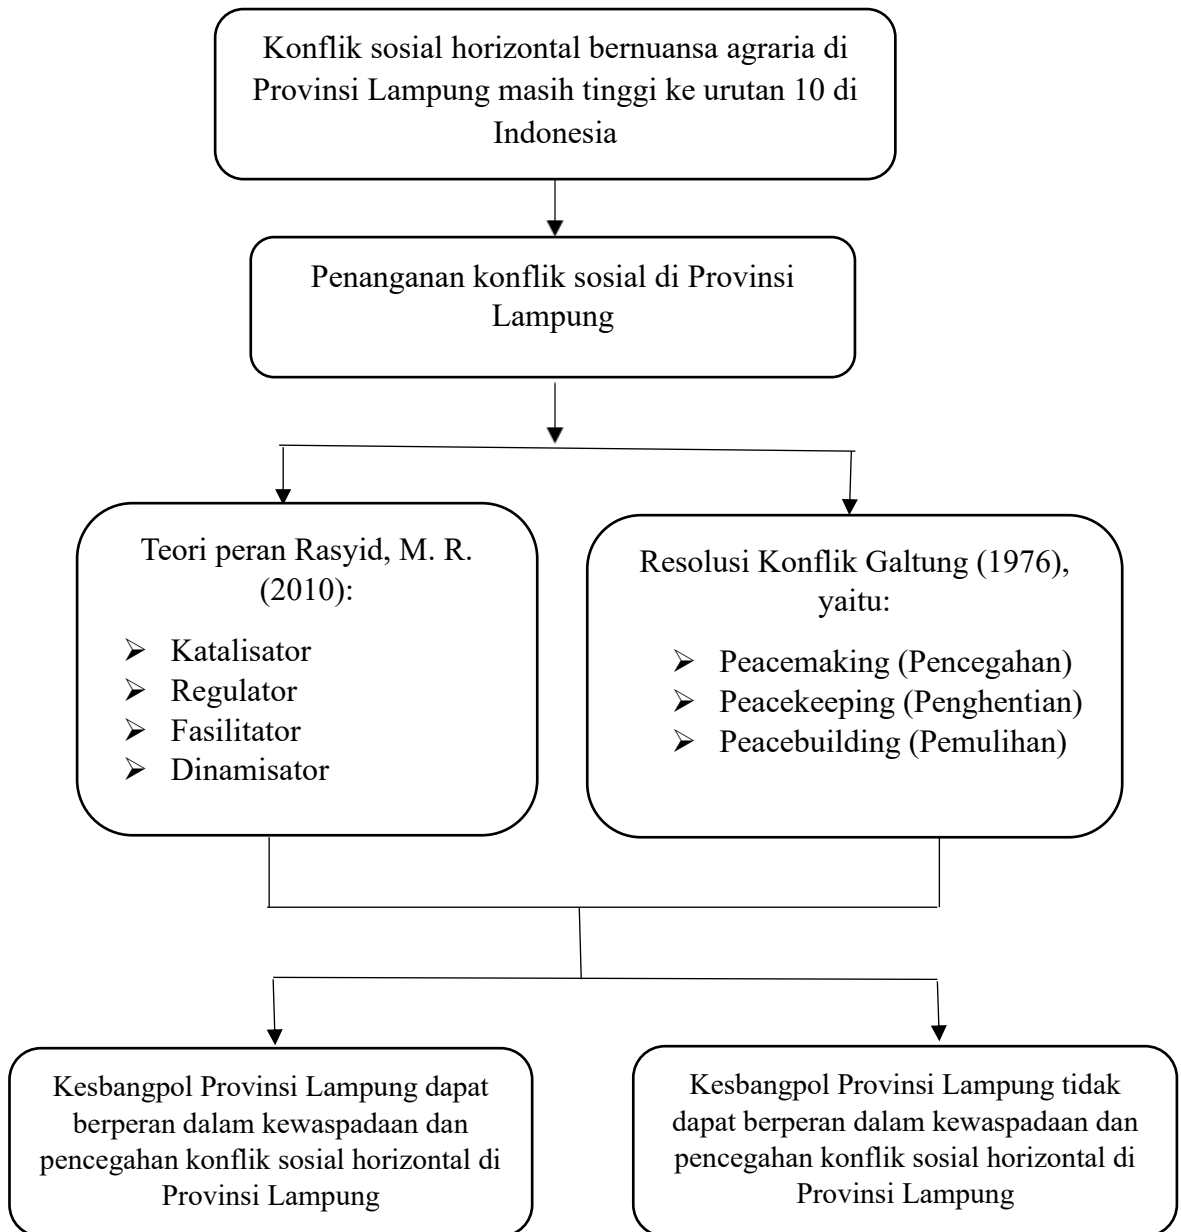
Konflik sosial horizontal bernuansa agraria di Provinsi Lampung masih tinggi ke urutan 10 di Indonesia

Penanganan konflik sosial di Provinsi Lampung

Teori peran Rasyid, M. R. (2010):

- Katalisator
- Regulator
- Fasilitator
- Dinamisator

Resolusi Konflik Galtung (1976), yaitu:

- Peacemaking (Pencegahan)
- Peacekeeping (Penghentian)
- Peacebuilding (Pemulihan)

Kesbangpol Provinsi Lampung dapat berperan dalam kewaspadaan dan pencegahan konflik sosial horizontal di Provinsi Lampung

Kesbangpol Provinsi Lampung tidak dapat berperan dalam kewaspadaan dan pencegahan konflik sosial horizontal di Provinsi Lampung